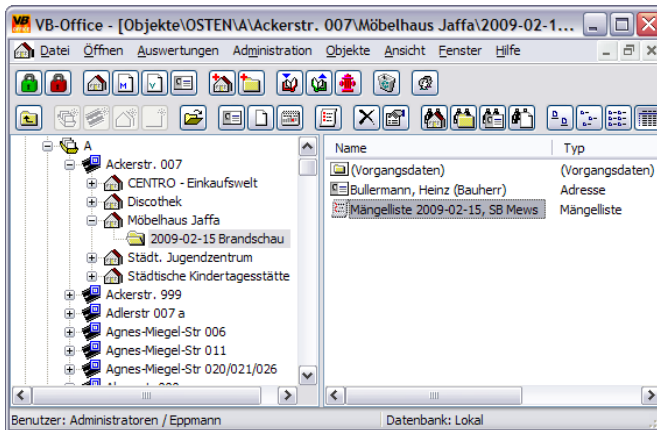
VB-Office - [Objekte\OSTEN\A\Ackerstr. 007\Möbelhaus Jaffa\2009-02-1...

Datei Öffnen Auswertungen Administration Objekte Ansicht Fenster Hilfe

A
Ackerstr. 007
CENTRO - Einkaufswelt
Discothek
Möbelhaus Jaffa
2009-02-15 Brandschau
Städt. Jugendzentrum
Städtische Kindertagesstätte
Ackerstr. 999
Adlerstr 007 a
Agnes-Miegel-Str 006
Agnes-Miegel-Str 011
Agnes-Miegel-Str 020/021/026

| Name | Typ |
|---|---|
| (Vorgangsdaten) | (Vorgangsdaten) |
| Bullermann, Heinz (Bauherr) | Adresse |
| Mängelliste 2009-02-15, SB Mews | Mängelliste |

Benutzer: Administratoren / Eppmann
Datenbank: Lokal